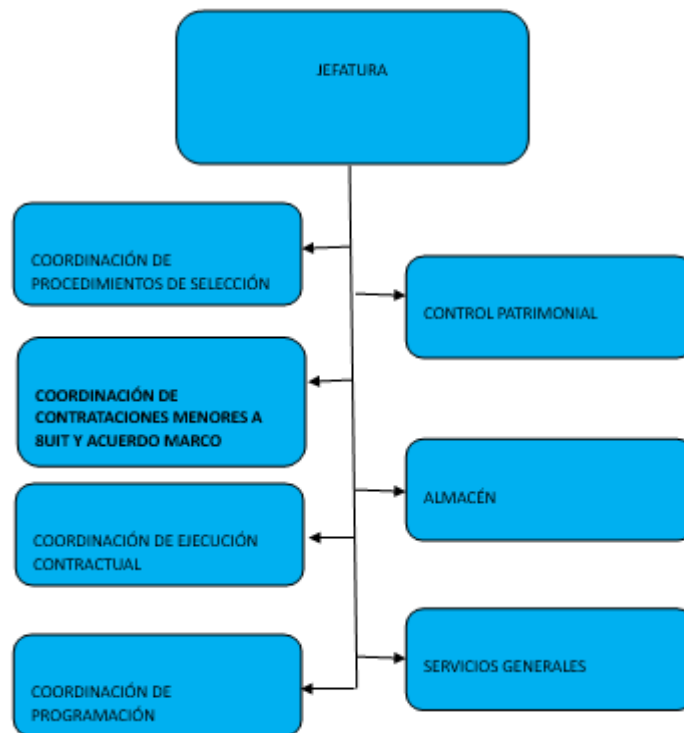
JEFATURA

COORDINACIÓN DE PROCEDIMIENTOS DE SELECCIÓN

CONTROL PATRIMONIAL

COORDINACIÓN DE CONTRATACIONES MENORES A BUIT Y ACUERDO MARCO

ALMACÉN

COORDINACIÓN DE EJECUCIÓN CONTRACTUAL

SERVICIOS GENERALES

COORDINACIÓN DE PROGRAMACIÓN